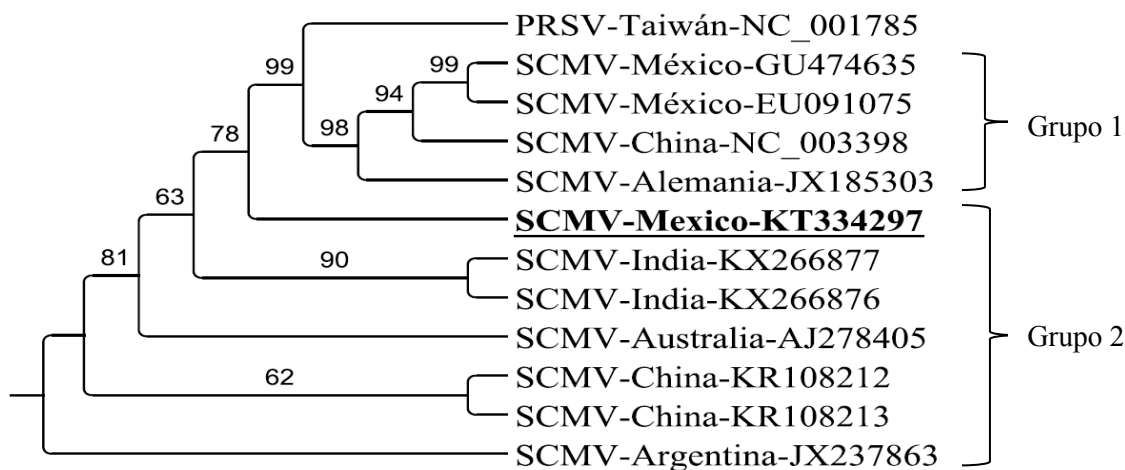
PRSV-Taiwán-NC_001785
SCMV-México-GU474635
SCMV-México-EU091075
SCMV-China-NC_003398
SCMV-Alemania-JX185303
**SCMV-Mexico-KT334297**
SCMV-India-KX266877
SCMV-India-KX266876
SCMV-Australia-AJ278405
SCMV-China-KR108212
SCMV-China-KR108213
SCMV-Argentina-JX237863

99
99
94
98
78
63
90
81
62

Grupo 1
Grupo 2